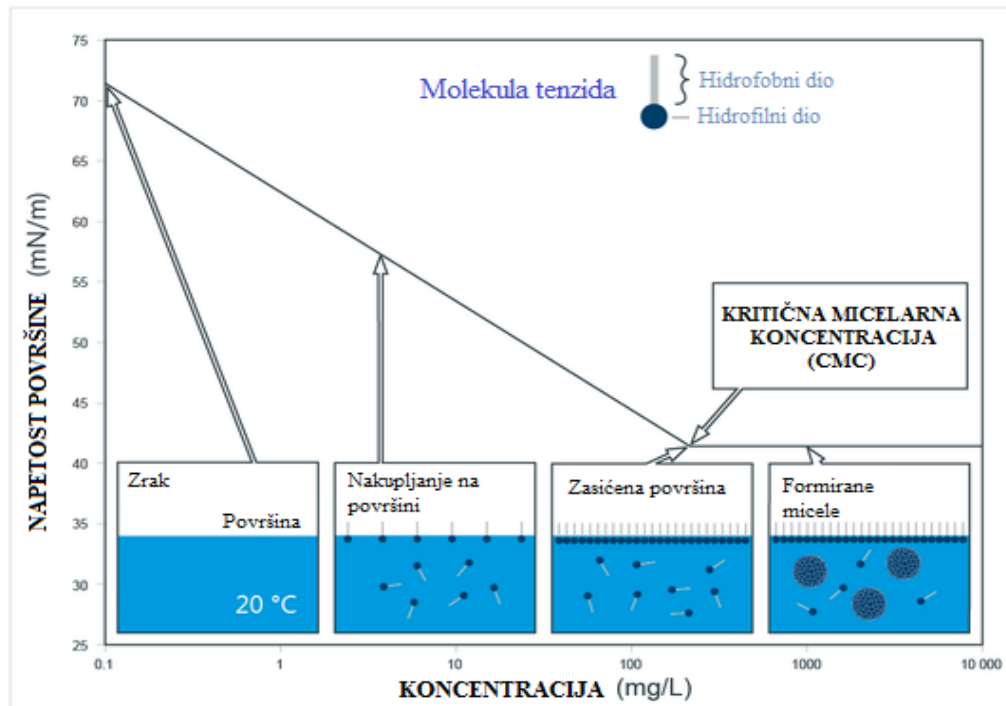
Molekula tenzida
Hidrofobni dio
Hidrofilni dio

NAPETOST POVRŠINE (mN/m)

75
70
65
60
55
50
45
40
35
30
25

KRITIČNA MICELARNA KONCENTRACIJA (CMC)

Zrak
Površina
20 °C

Nakupljanje na površini

Zasićena površina

Formirane micele

0.1
1
10
100
1000
10 000

KONCENTRACIJA (mg/L)